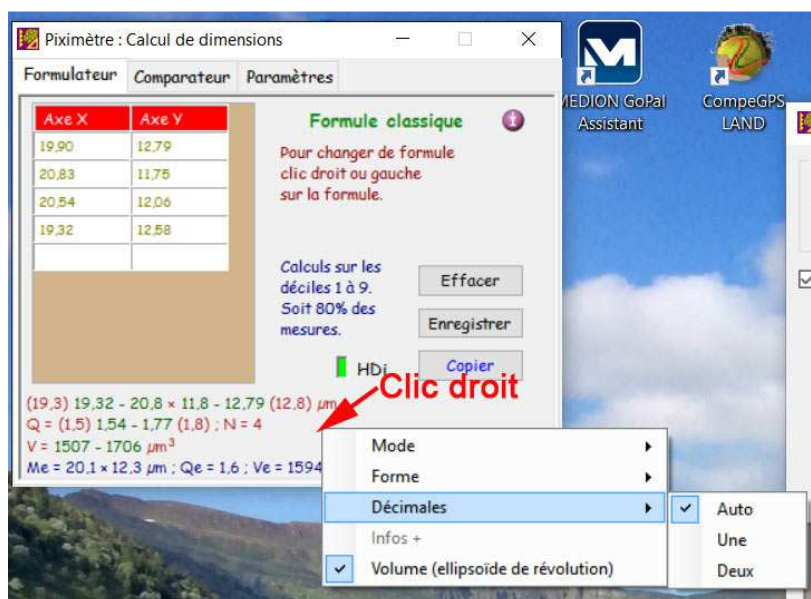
Piximètre : Calcul de dimensions

Formulateur | Comparateur | Paramètres

| Axe X | Axe Y |
|---|---|
| 19,90 | 12,79 |
| 20,83 | 11,75 |
| 20,54 | 12,06 |
| 19,32 | 12,58 |
| | |

Formule classique

Pour changer de formule clic droit ou gauche sur la formule.

Calculs sur les déciles 1 à 9. Soit 80% des mesures.

Effacer

Enregistrer

HDi

Copier

(19,3) 19,32 - 20,8 × 11,8 - 12,79 (12,8) µm

Q = (1,5) 1,54 - 1,77 (1,8) ; N = 4

V = 1507 - 1706 µm$^3$

Me = 20,1 × 12,3 µm ; Qe = 1,6 ; Ve = 1594

Clic droit

Mode

Forme

Décimales

Infos +

Volume (ellipsoïde de révolution)

Auto

Une

Deux

MEDION GoPal Assistant

CompeGPS LAND